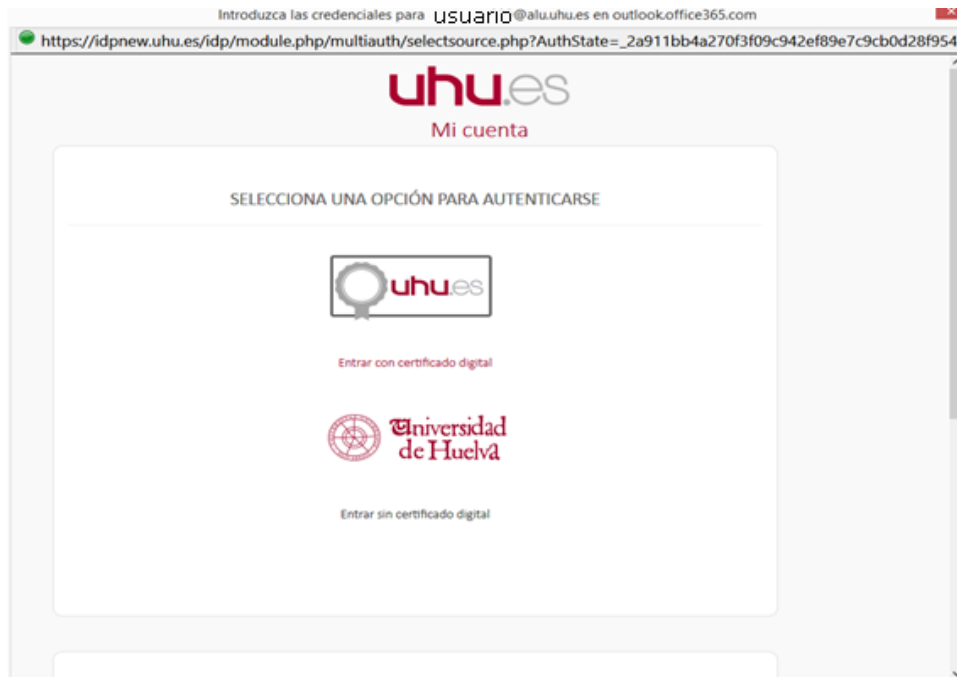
Introduzca las credenciales para usuario@alu.uhu.es en outlook.office365.com

https://idpnew.uhu.es/idp/module.php/multiauth/selectsource.php?AuthState=_2a911bb4a270f3f09c942ef89e7c9cb0d28f954

uhu.es
Mi cuenta

SELECCIONA UNA OPCIÓN PARA AUTENTICARSE

uhu.es

Entrar con certificado digital

Universidad de Huelva

Entrar sin certificado digital